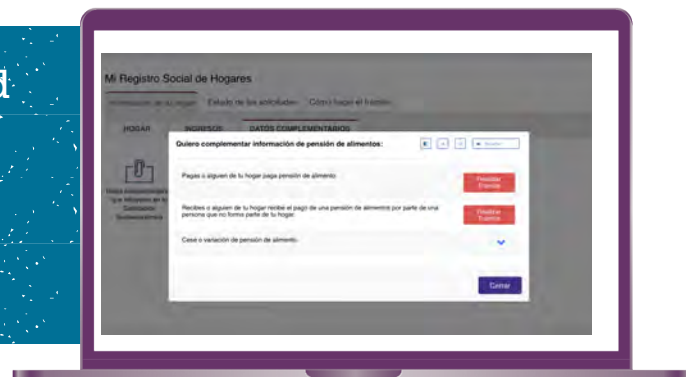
d

Mi Registro Social de Hogares

Información de su hogar   Estado de las solicitudes   Cómo hacer el trámite

HOGAR   INGRESOS   DATOS COMPLEMENTARIOS

Quiero complementar información de pensión de alimentos:

Pagas o alguien de tu hogar paga pensión de alimento

Realizar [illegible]

Recibes o alguien de tu hogar recibe el pago de una pensión de alimentos por parte de una persona que no forma parte de tu hogar.

Realizar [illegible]

Cese o variación de pensión de alimento

Cerrar